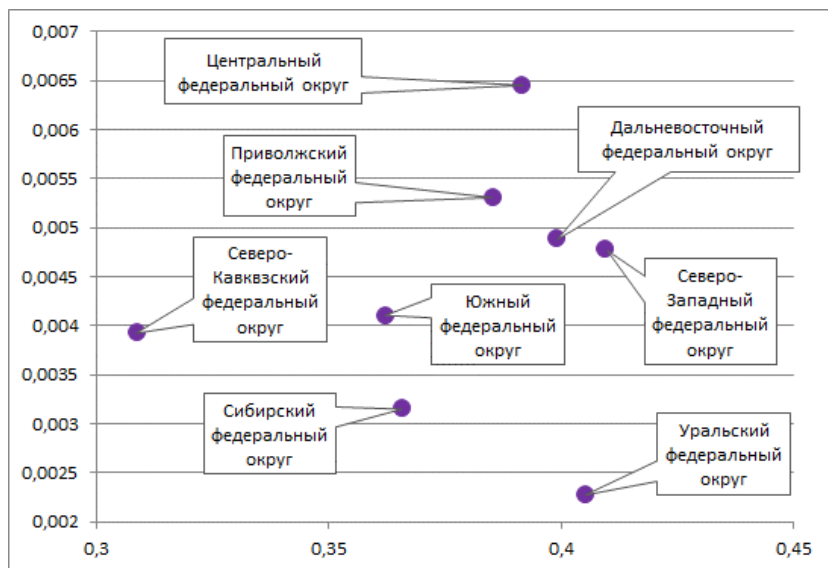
0,007
0,0065
0,006
0,0055
0,005
0,0045
0,004
0,0035
0,003
0,0025
0,002

Центральный федеральный округ

Приволжский федеральный округ

Дальневосточный федеральный округ

Северо-Кавквзский федеральный округ

Южный федеральный округ

Северо-Западный федеральный округ

Сибирский федеральный округ

Уральский федеральный округ

0,3
0,35
0,4
0,45